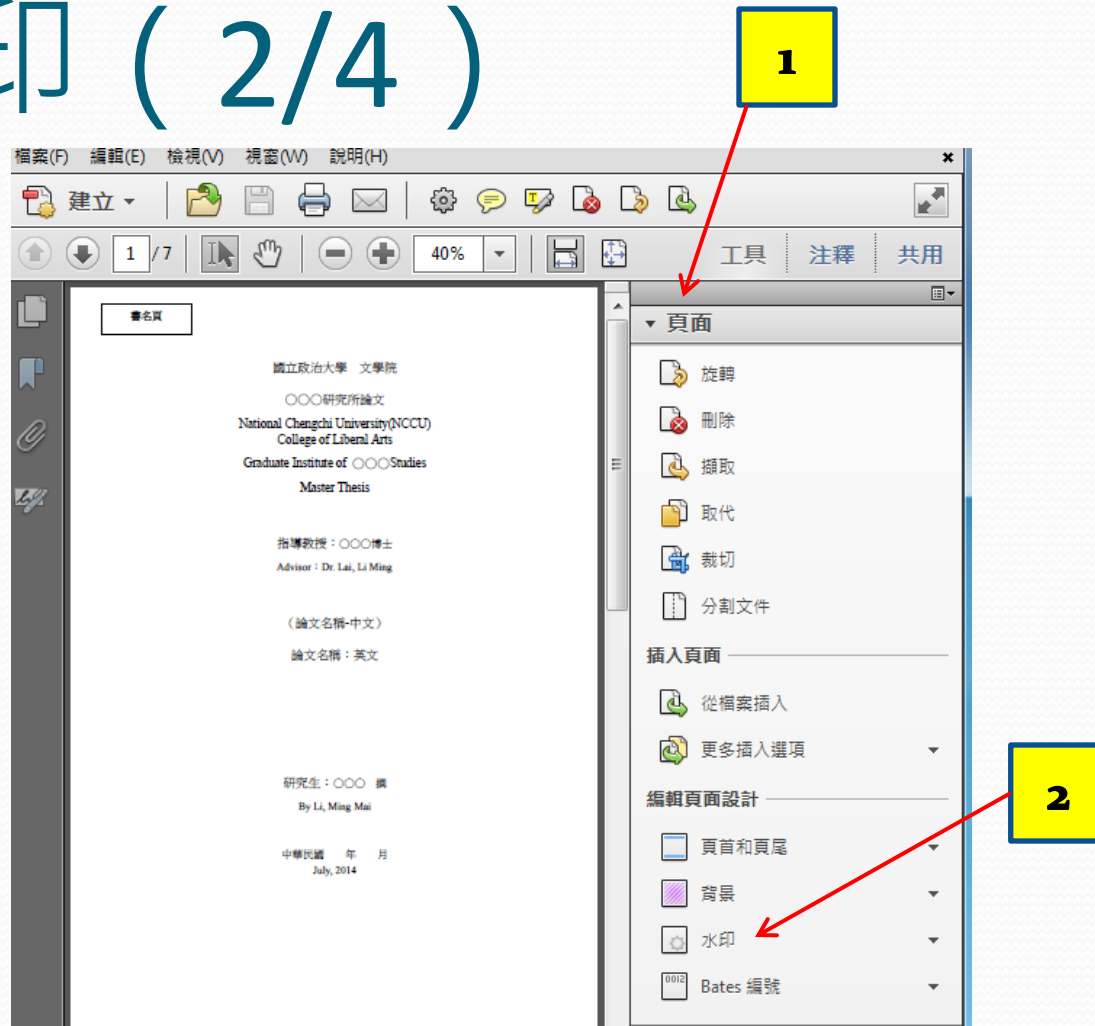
印（2/4）

1

檔案(F) 編輯(E) 檢視(V) 視窗(W) 說明(H)

建立

1 / 7

40%

工具 注釋 共用

書名頁

國立政治大學 文學院

○○○研究所論文

National Chengchi University(NCCU)
College of Liberal Arts

Graduate Institute of ○○○Studies

Master Thesis

指導教授：○○○博士

Advisor：Dr. Lai, Li Ming

（論文名稱-中文）

論文名稱：英文

研究生：○○○ 撰

By Li, Ming Mai

中華民國 年 月
July, 2014

頁面

旋轉

刪除

擷取

取代

裁切

分割文件

插入頁面

從檔案插入

更多插入選項

編輯頁面設計

2

頁首和頁尾

背景

水印

Bates 編號